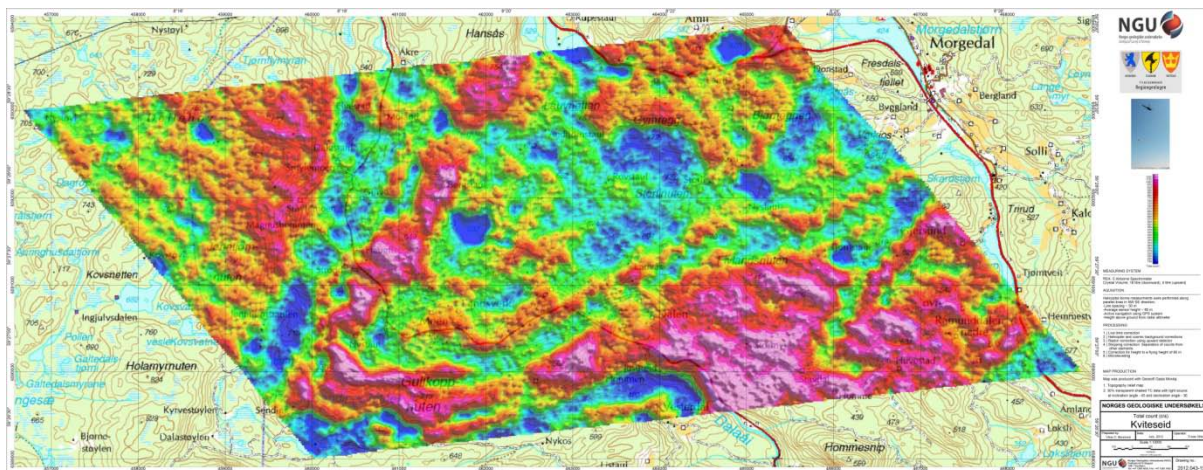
NGU
Norges geologiske undersøkelse
Geological Survey of Norway

Nystøyl
Hansås
Akre
Aupestaul
Amli
Morgedalsåsen
Morgedal
Fresdalsfjellet
Bygsland
Bergland
Solli
Kalo
Trrud
Tjønnveit
Hanestveit
Amland
Hommesnip
Nykos
Kovsnetten
Ingjulsvdalen
Holamymuten
Kyrvestøylen
Dalastøylen
Bjørnstøylen
Sendi
Gullkopp
Pollen
676
703
729
743
717
705
760
834
665
648
589
439
518
527
420
600
640
690

MEASURING SYSTEM
ACQUISITION
PROCESSING
MAP PRODUCTION

NORGES GEOLOGISKE UNDERSØKELSE
Total count (cts)
Kviteseid